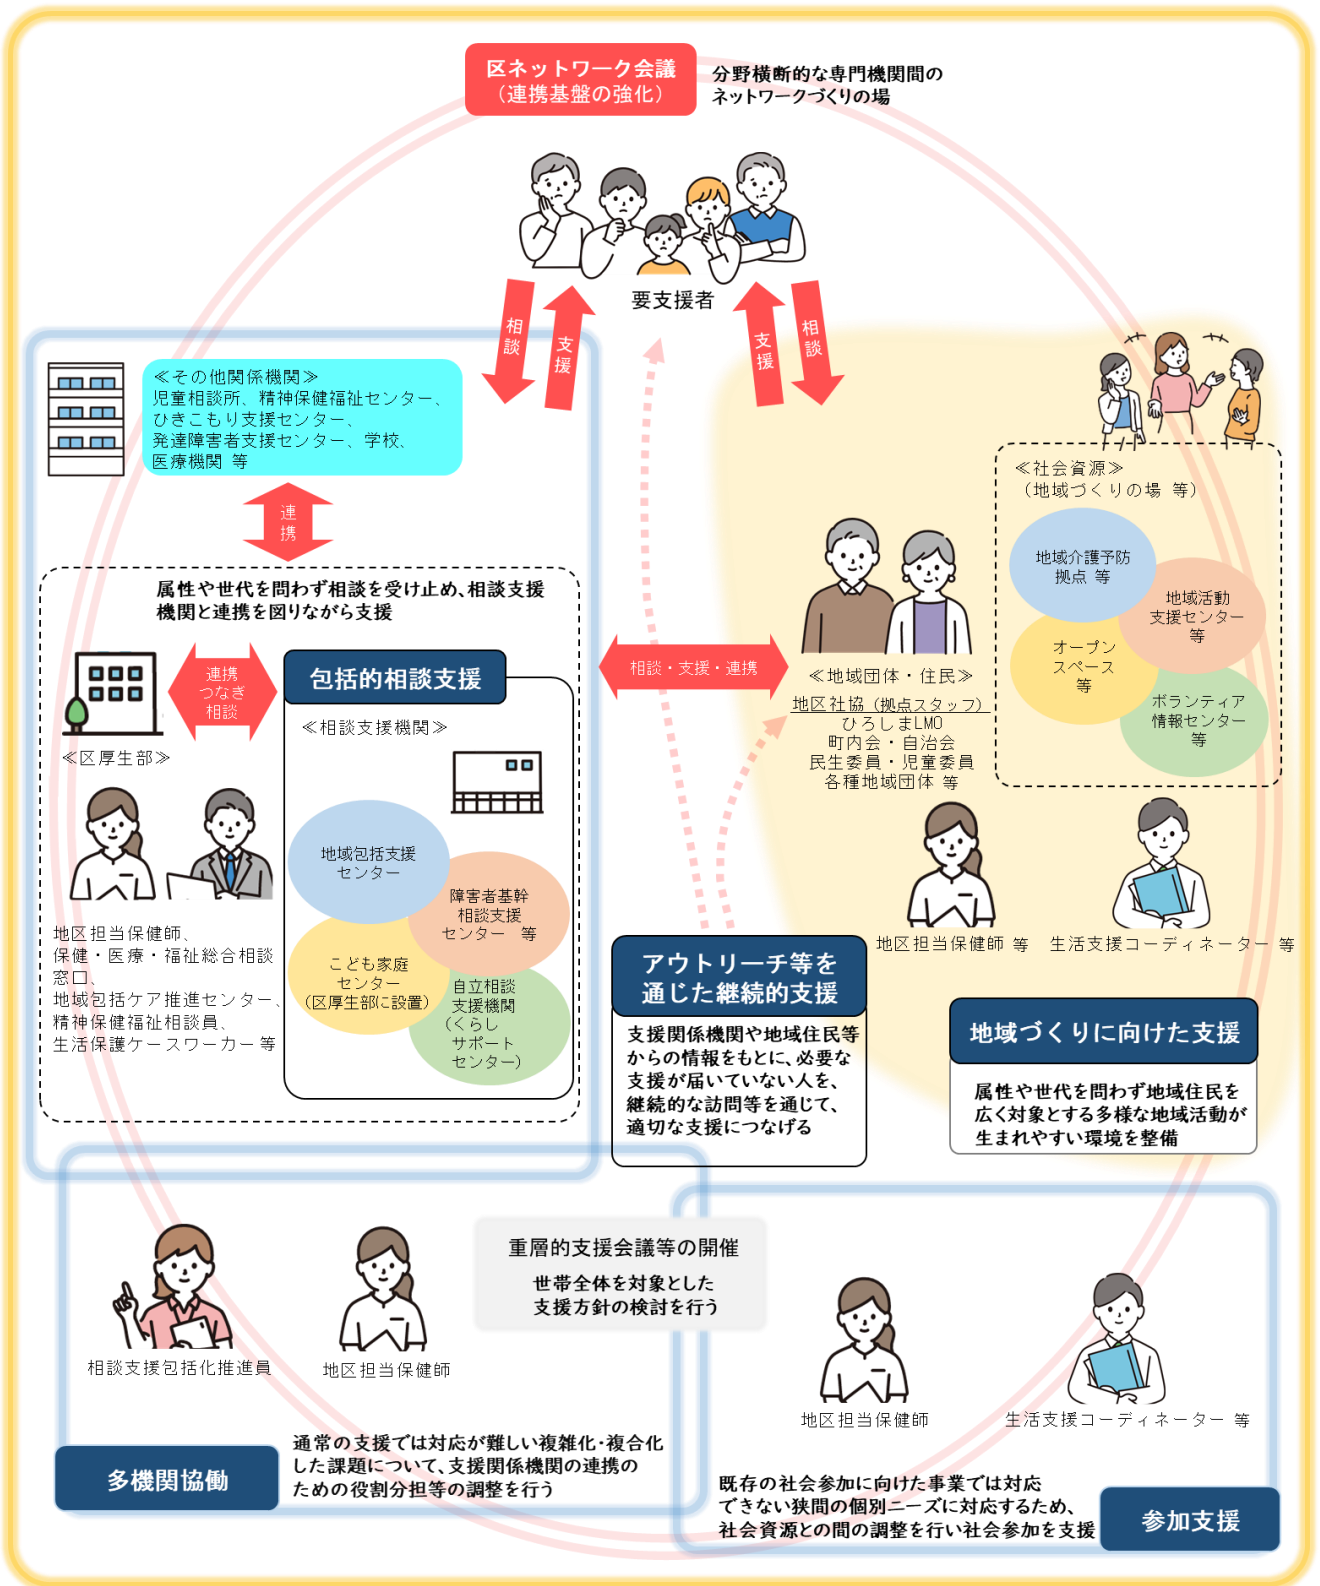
区ネットワーク会議
（連携基盤の強化）

分野横断的な専門機関間のネットワークづくりの場

要支援者

相談
支援
支援
相談

≪その他関係機関≫
児童相談所、精神保健福祉センター、ひきこもり支援センター、発達障害者支援センター、学校、医療機関 等

連携

属性や世代を問わず相談を受け止め、相談支援機関と連携を図りながら支援

連携
つなぎ
相談

≪区厚生部≫

包括的相談支援

≪相談支援機関≫

地域包括支援センター

障害者基幹相談支援センター 等

こども家庭センター
（区厚生部に設置）

自立相談支援機関
（くらしサポートセンター）

地区担当保健師、保健・医療・福祉総合相談窓口、地域包括ケア推進センター、精神保健福祉相談員、生活保護ケースワーカー 等

相談・支援・連携

≪社会資源≫
（地域づくりの場 等）

地域介護予防拠点 等

地域活動支援センター 等

オープンスペース 等

ボランティア情報センター 等

≪地域団体・住民≫
地区社協（拠点スタッフ）
ひろしまLMO
町内会・自治会
民生委員・児童委員
各種地域団体 等

地区担当保健師 等

生活支援コーディネーター 等

アウトリーチ等を通じた継続的支援

支援関係機関や地域住民等からの情報をもとに、必要な支援が届いていない人を、継続的な訪問等を通じて、適切な支援につなげる

地域づくりに向けた支援

属性や世代を問わず地域住民を広く対象とする多様な地域活動が生まれやすい環境を整備

重層的支援会議等の開催

世帯全体を対象とした支援方針の検討を行う

相談支援包括化推進員

地区担当保健師

地区担当保健師

生活支援コーディネーター 等

通常の支援では対応が難しい複雑化・複合化した課題について、支援関係機関の連携のための役割分担等の調整を行う

多機関協働

既存の社会参加に向けた事業では対応できない狭間の個別ニーズに対応するため、社会資源との間の調整を行い社会参加を支援

参加支援